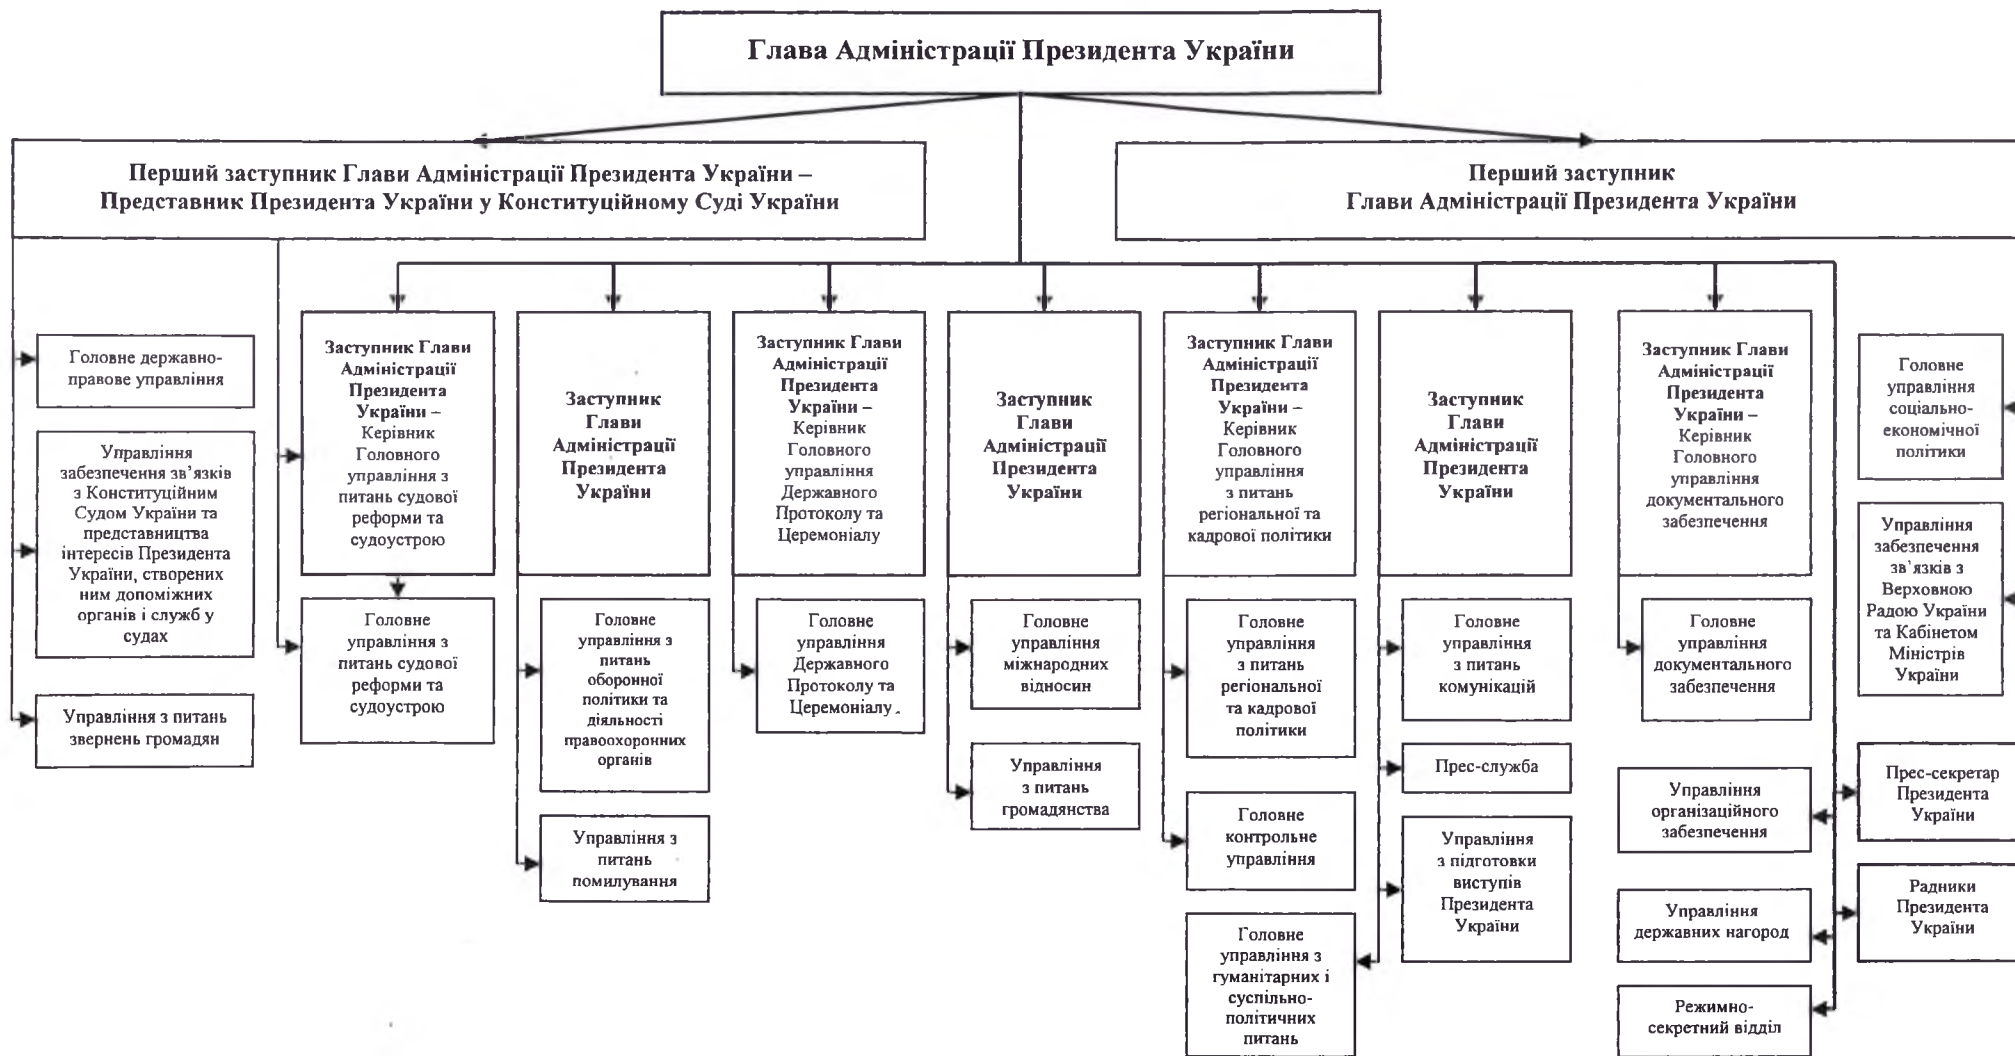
Глава Адміністрації Президента України

Перший заступник Глави Адміністрації Президента України – Представник Президента України у Конституційному Суді України

Перший заступник Глави Адміністрації Президента України

Головне державно-правове управління

Управління забезпечення зв'язків з Конституційним Судом України та представництва інтересів Президента України, створених ним допоміжних органів і служб у судах

Управління з питань звернень громадян

Заступник Глави Адміністрації Президента України – Керівник Головного управління з питань судової реформи та судоустрою

Головне управління з питань судової реформи та судоустрою

Заступник Глави Адміністрації Президента України

Головне управління з питань оборонної політики та діяльності правоохоронних органів

Управління з питань помилування

Заступник Глави Адміністрації Президента України – Керівник Головного управління Державного Протоколу та Церемоніалу

Головне управління Державного Протоколу та Церемоніалу

Заступник Глави Адміністрації Президента України

Головне управління міжнародних відносин

Управління з питань громадянства

Заступник Глави Адміністрації Президента України – Керівник Головного управління з питань регіональної та кадрової політики

Головне управління з питань регіональної та кадрової політики

Головне контрольне управління

Головне управління з гуманітарних і суспільно-політичних питань

Заступник Глави Адміністрації Президента України

Головне управління з питань комунікацій

Прес-служба

Управління з підготовки виступів Президента України

Заступник Глави Адміністрації Президента України – Керівник Головного управління документального забезпечення

Головне управління документального забезпечення

Управління організаційного забезпечення

Управління державних нагород

Режимно-секретний відділ

Головне управління соціально-економічної політики

Управління забезпечення зв'язків з Верховною Радою України та Кабінетом Міністрів України

Прес-секретар Президента України

Радники Президента України